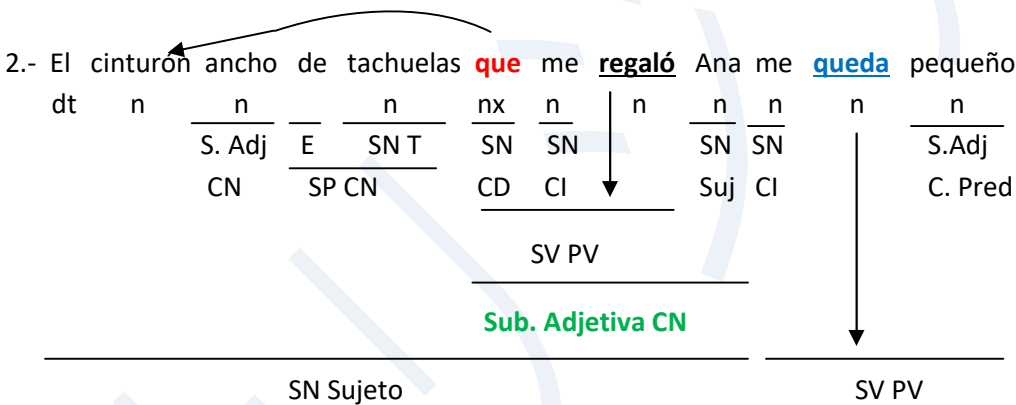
2.- El cinturón ancho de tachuelas que me regaló Ana me queda pequeño

dt n n n nx n n n n n n

S. Adj E SN T SN SN SN SN S.Adj

CN SP CN CD CI Suj CI C. Pred

SV PV

Sub. Adjetiva CN

SN Sujeto SV PV